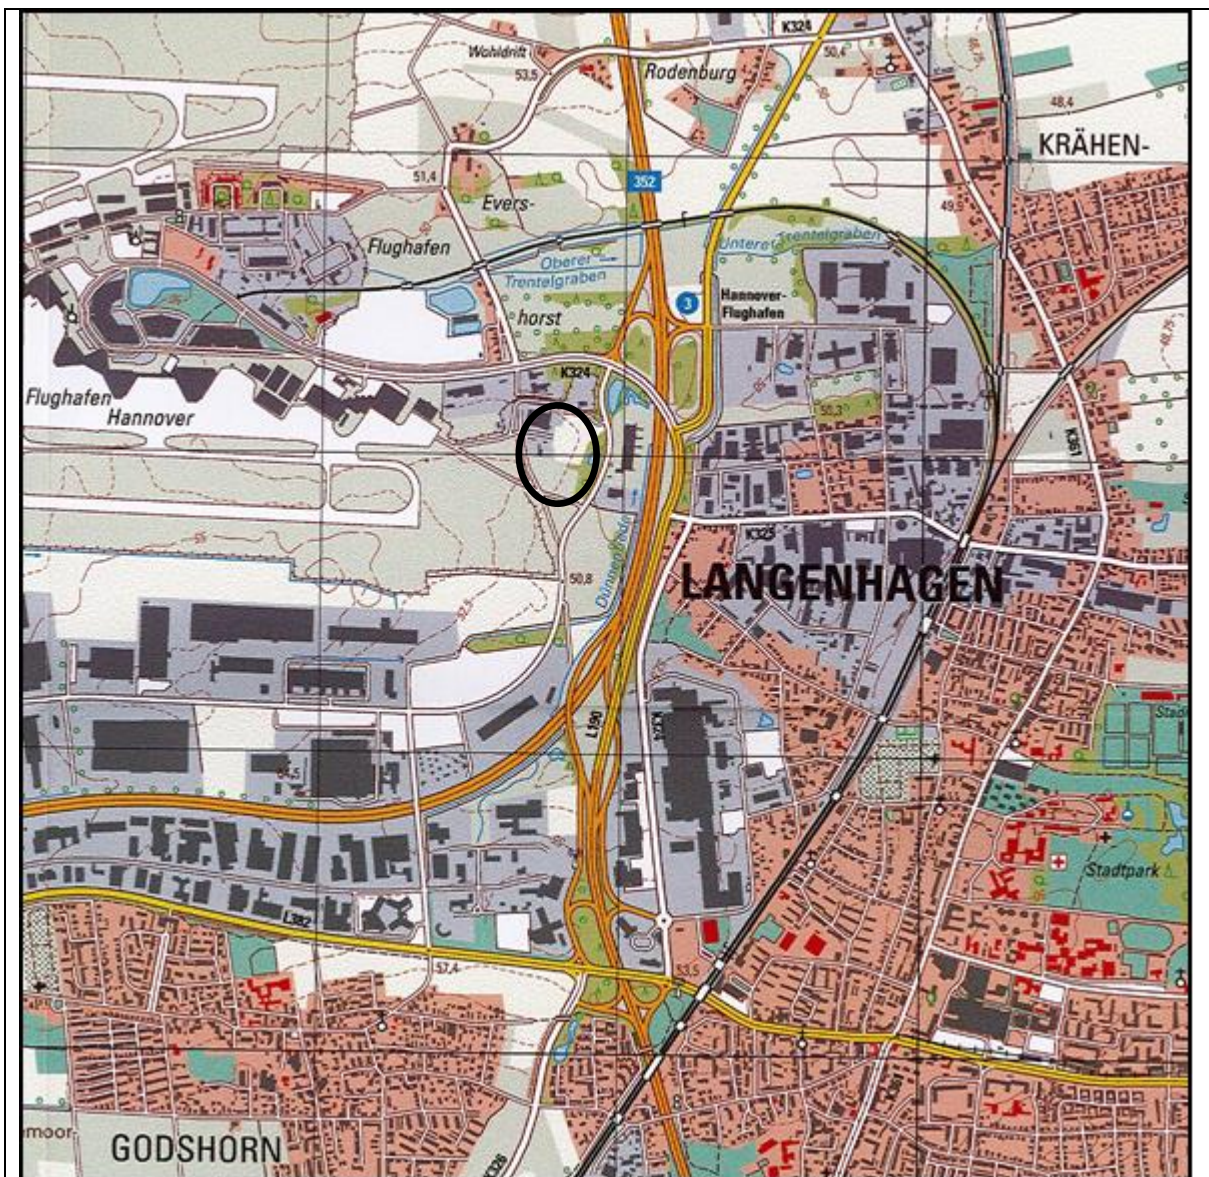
K324
Wobildrift
53,5
Rodenburg
50,4
48,4
KRÄHEN-
51,4
352
Evers-
49,9
Flughafen
Unterer Trentelgraben
Oberer Trentelgraben
3
Hannover-Flughafen
horst
K324
Flughafen
Hannover
50,3
K361
K325
50,8
Dunnerbeeke
LANGENHAGEN
L190
K324
Stadtpark
L382
57,4
53,5
moor
GODSHORN
K326